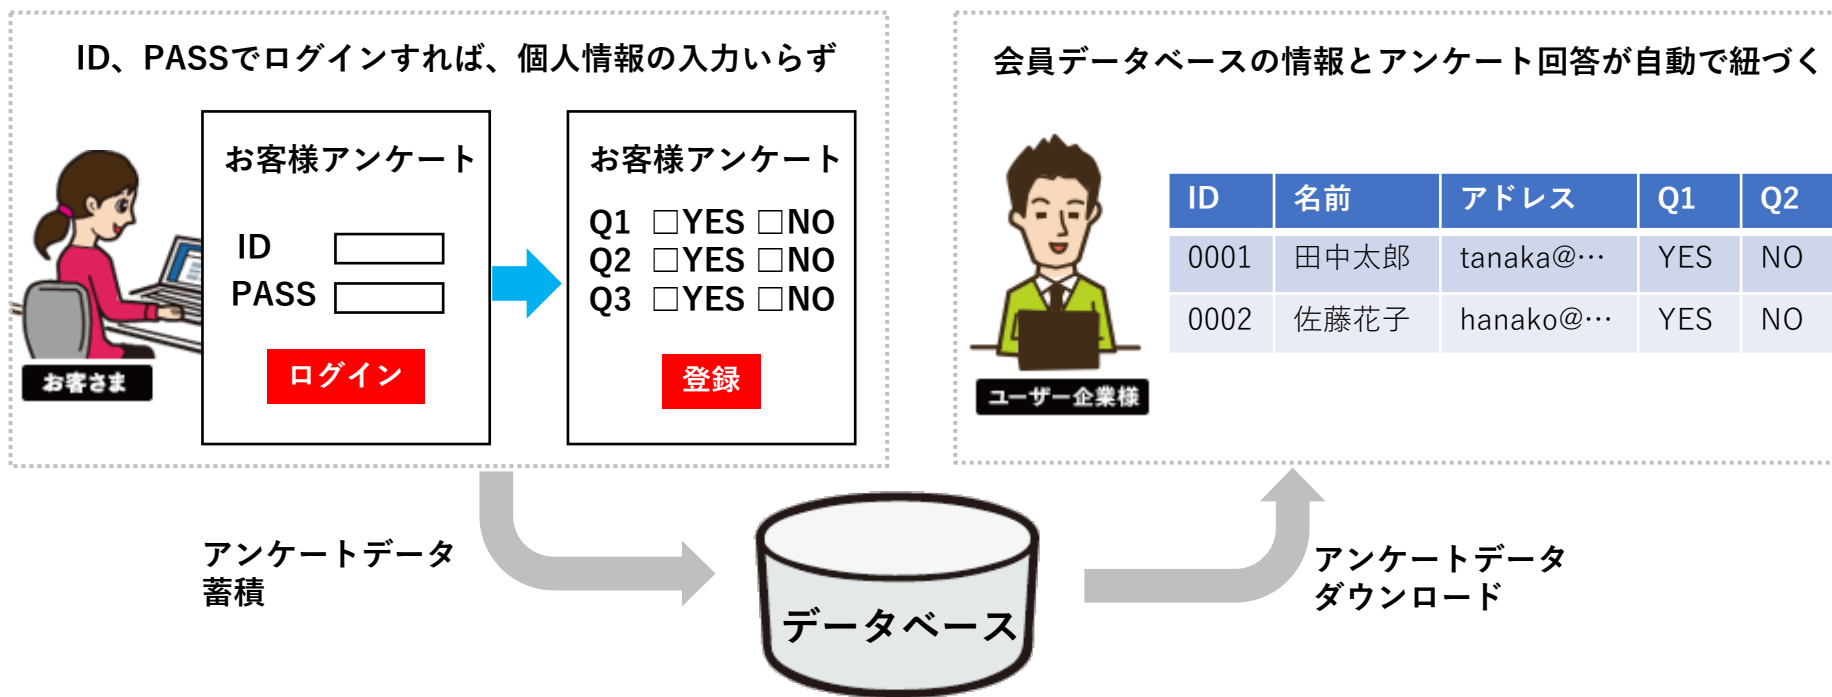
ID、PASSでログインすれば、個人情報の入力いらず

お客さま

お客様アンケート

ID
PASS

ログイン

お客様アンケート

Q1 ☐YES ☐NO
Q2 ☐YES ☐NO
Q3 ☐YES ☐NO

登録

会員データベースの情報とアンケート回答が自動で紐づく

ユーザー企業様

| ID | 名前 | アドレス | Q1 | Q2 |
|---|---|---|---|---|
| 0001 | 田中太郎 | tanaka@… | YES | NO |
| 0002 | 佐藤花子 | hanako@… | YES | NO |

アンケートデータ
蓄積

データベース

アンケートデータ
ダウンロード